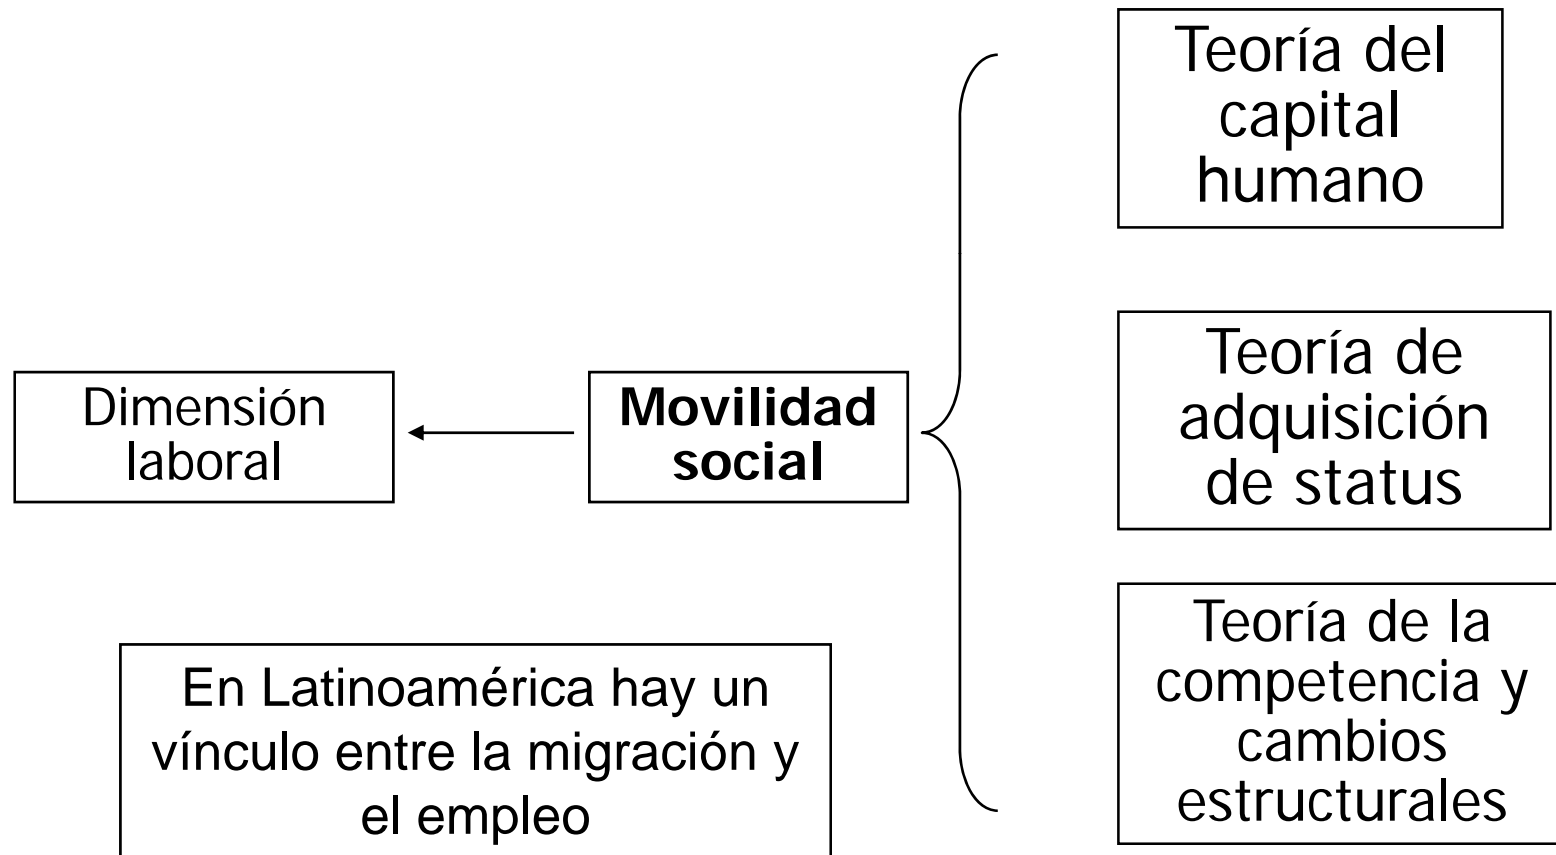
Dimensión laboral

Movilidad social

Teoría del capital humano

Teoría de adquisición de status

Teoría de la competencia y cambios estructurales

En Latinoamérica hay un vínculo entre la migración y el empleo